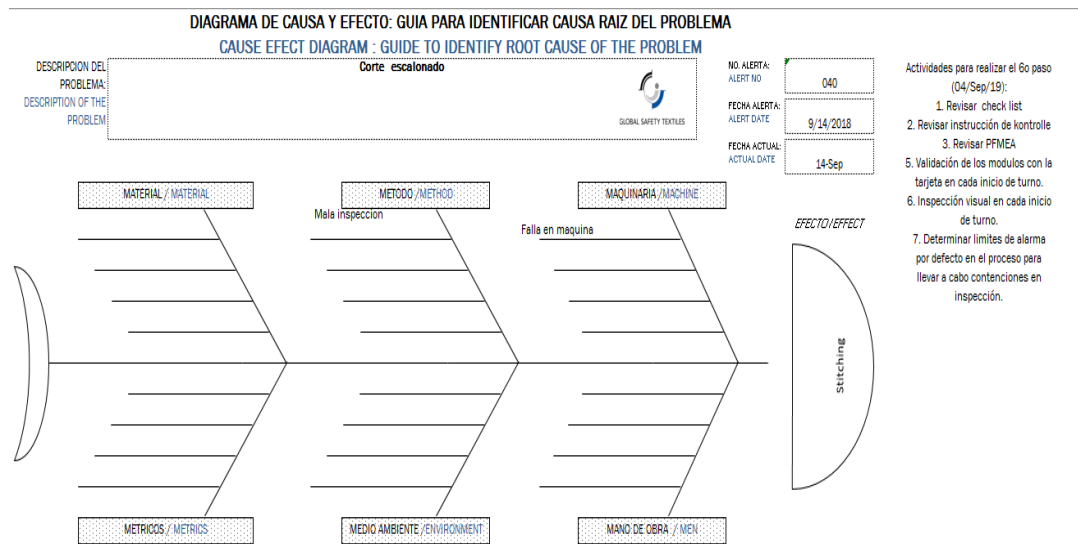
DIAGRAMA DE CAUSA Y EFECTO: GUIA PARA IDENTIFICAR CAUSA RAIZ DEL PROBLEMA
CAUSE EFECT DIAGRAM : GUIDE TO IDENTIFY ROOT CAUSE OF THE PROBLEM

DESCRIPCION DEL PROBLEMA:
DESCRIPTION OF THE PROBLEM

Corte escalonado

GLOBAL SAFETY TEXTILES

NO. ALERTA:
ALERT NO
040

FECHA ALERTA:
ALERT DATE
9/14/2018

FECHA ACTUAL:
ACTUAL DATE
14-Sep

Actividades para realizar el 6o paso (04/Sep/19):
1. Revisar check list
2. Revisar instrucción de kontrolle
3. Revisar PFMEA
5. Validación de los modulos con la tarjeta en cada inicio de turno.
6. Inspección visual en cada inicio de turno.
7. Determinar limites de alarma por defecto en el proceso para llevar a cabo contenciones en inspección.

MATERIAL / MATERIAL

METODO / METHOD

Mala inspeccion

MAQUINARIA / MACHINE

Falla en maquina

EFECTO / EFFECT

Stitching

METRICOS / METRICS

MEDIO AMBIENTE / ENVIRONMENT

MANO DE OBRA / MEN